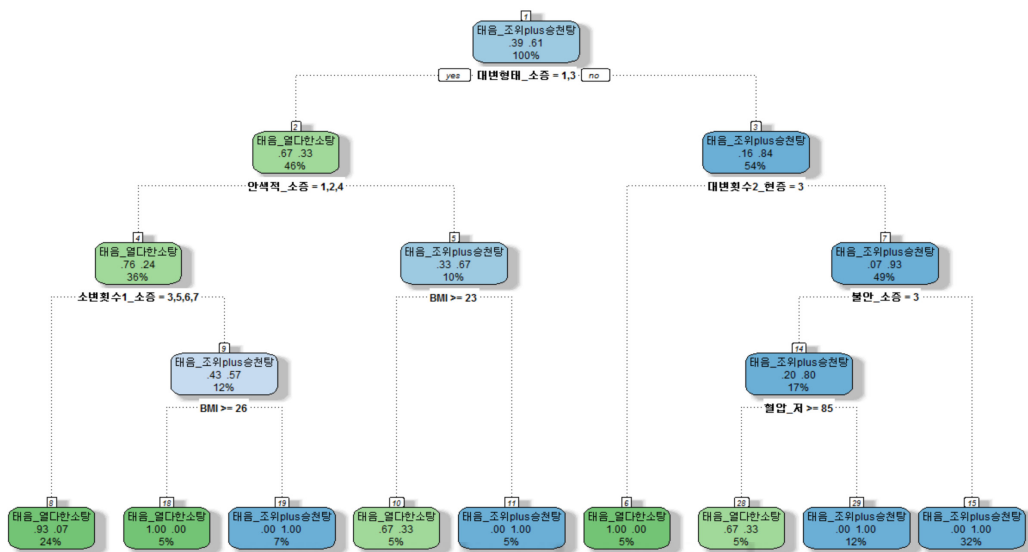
1
태음_조위plus승청탕
.39 .61
100%

yes 대변형태_소증 = 1,3 no

2
태음_열다한소탕
.67 .33
46%

안색적_소증 = 1,2,4

4
태음_열다한소탕
.76 .24
36%

소변횟수1_소증 = 3,5,6,7

9
태음_조위plus승청탕
.43 .57
12%

BMI >= 26

5
태음_조위plus승청탕
.33 .67
10%

BMI >= 23

3
태음_조위plus승청탕
.16 .84
54%

대변횟수2_현증 = 3

7
태음_조위plus승청탕
.07 .93
49%

불안_소증 = 3

14
태음_조위plus승청탕
.20 .80
17%

혈압_저 >= 85

8
태음_열다한소탕
.93 .07
24%

18
태음_열다한소탕
1.00 .00
5%

19
태음_조위plus승청탕
.00 1.00
7%

10
태음_열다한소탕
.67 .33
5%

11
태음_조위plus승청탕
.00 1.00
5%

6
태음_열다한소탕
1.00 .00
5%

28
태음_열다한소탕
.67 .33
5%

29
태음_조위plus승청탕
.00 1.00
12%

15
태음_조위plus승청탕
.00 1.00
32%